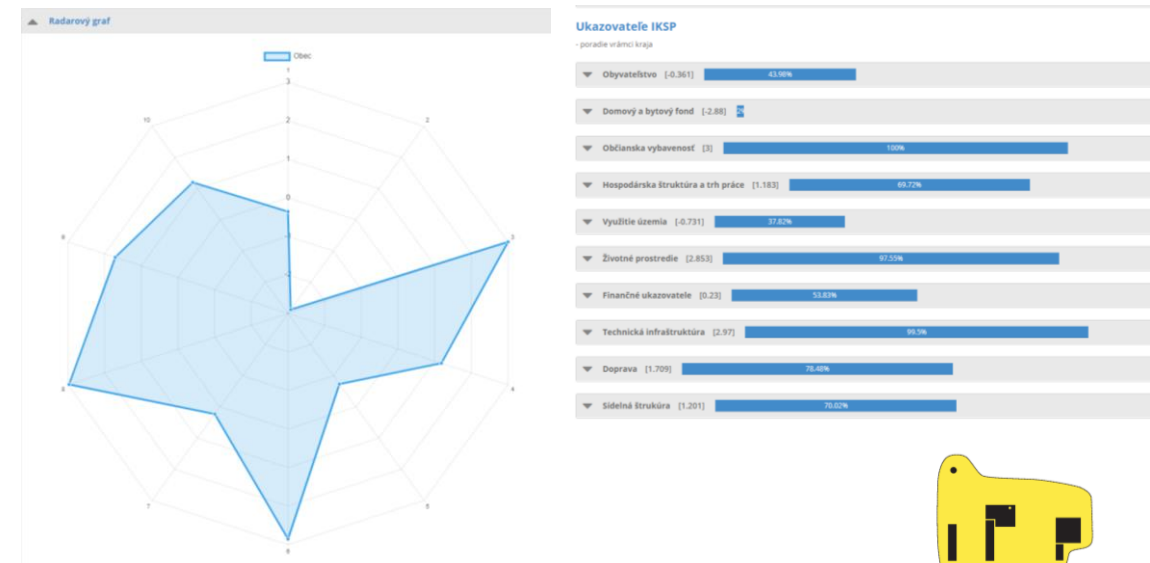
Radarový graf

Obec

1
3
2
1
0
-1
-2
2
3
4
5
6
7
8
9
10

Ukazovatele IKSP

- poradie v rámci kraja

Obyvateľstvo [-0.361] 43.98%

Domový a bytový fond [-2.88] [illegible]

Občianska vybavenosť [3] 100%

Hospodárska štruktúra a trh práce [1.183] 69.72%

Využitie územia [-0.731] 37.82%

Životné prostredie [2.853] 97.55%

Finančné ukazovatele [0.23] 53.83%

Technická infraštruktúra [2.97] 99.5%

Doprava [1.709] 78.48%

Sídelná štruktúra [1.201] 70.02%